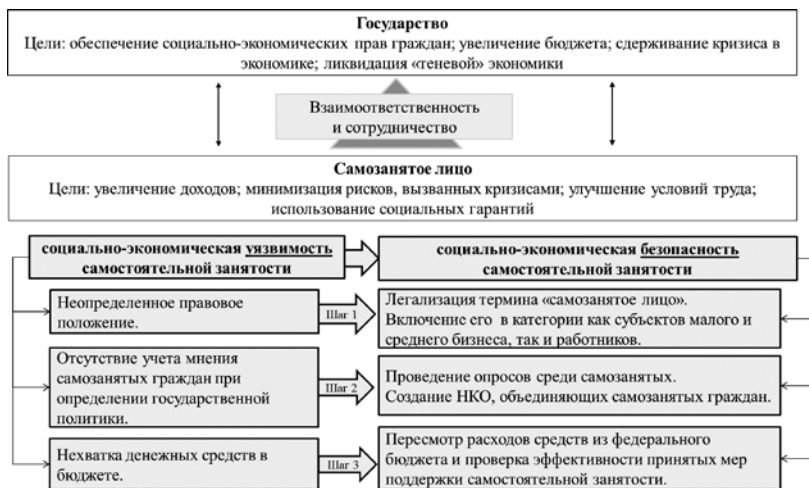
**Государство**
Цели: обеспечение социально-экономических прав граждан; увеличение бюджета; сдерживание кризиса в экономике; ликвидация «теневой» экономики

Взаимоответственность и сотрудничество

**Самозанятое лицо**
Цели: увеличение доходов; минимизация рисков, вызванных кризисами; улучшение условий труда; использование социальных гарантий

**социально-экономическая уязвимость самостоятельной занятости**

**социально-экономическая безопасность самостоятельной занятости**

Неопределенное правовое положение.

Шаг 1

Легализация термина «самозанятое лицо». Включение его в категории как субъектов малого и среднего бизнеса, так и работников.

Отсутствие учета мнения самозанятых граждан при определении государственной политики.

Шаг 2

Проведение опросов среди самозанятых. Создание НКО, объединяющих самозанятых граждан.

Нехватка денежных средств в бюджете.

Шаг 3

Пересмотр расходов средств из федерального бюджета и проверка эффективности принятых мер поддержки самостоятельной занятости.